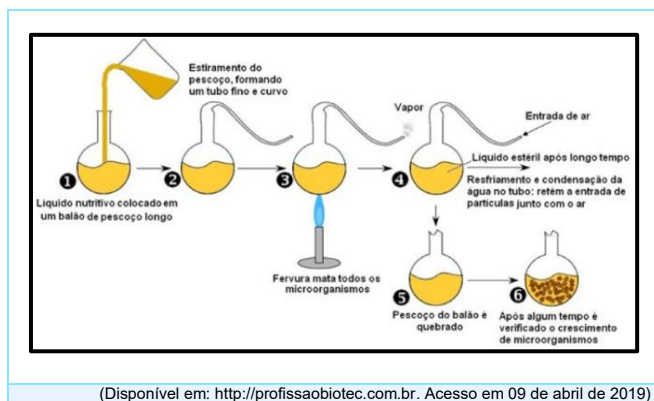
Estiramento do pescoço, formando um tubo fino e curvo

Vapor

Entrada de ar

1 Líquido nutritivo colocado em um balão de pescoço longo

2

3

4

Líquido estéril após longo tempo

Resfriamento e condensação da água no tubo: retém a entrada de partículas junto com o ar

Fervura mata todos os microorganismos

5 Pescoço do balão é quebrado

6 Após algum tempo é verificado o crescimento de microorganismos

(Disponível em: http://profissaobiotec.com.br. Acesso em 09 de abril de 2019)